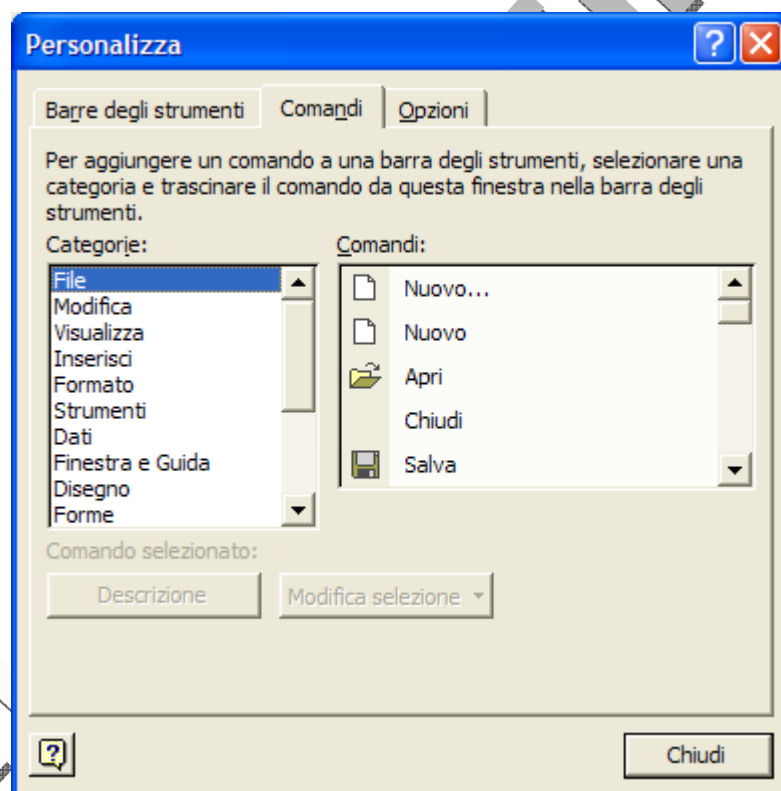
Personalizza

Barre degli strumenti | Comandi | Opzioni

Per aggiungere un comando a una barra degli strumenti, selezionare una categoria e trascinare il comando da questa finestra nella barra degli strumenti.

Categorie:
File
Modifica
Visualizza
Inserisci
Formato
Strumenti
Dati
Finestra e Guida
Disegno
Forme

Comandi:
Nuovo...
Nuovo
Apri
Chiudi
Salva

Comando selezionato:

Descrizione

Modifica selezione

Chiudi